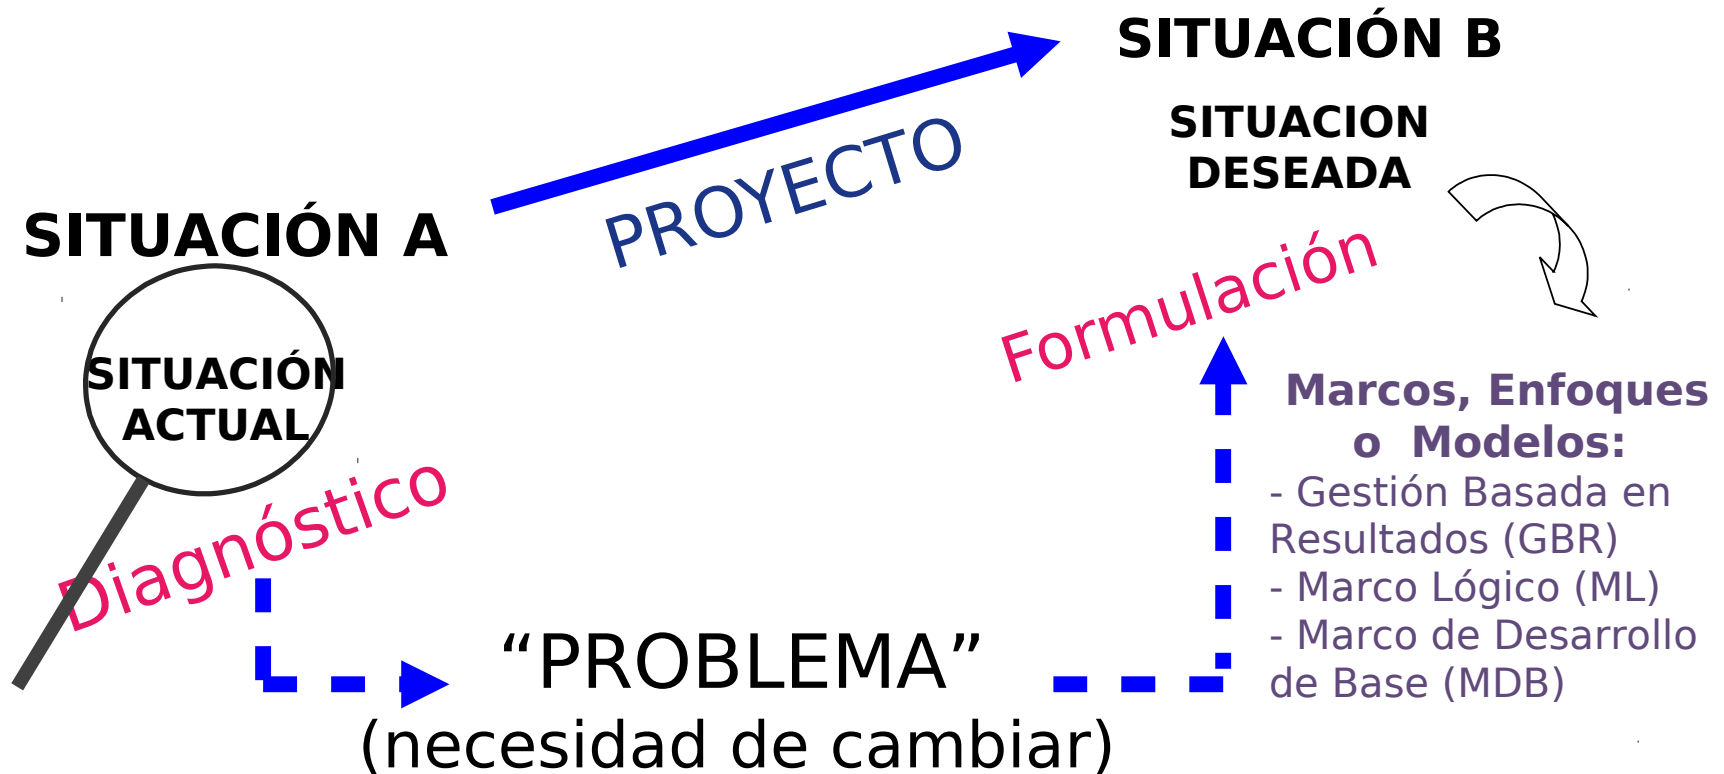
SITUACIÓN B

SITUACION DESEADA

PROYECTO

SITUACIÓN A

SITUACIÓN ACTUAL

Formulación

Marcos, Enfoques o Modelos:
- Gestión Basada en Resultados (GBR)
- Marco Lógico (ML)
- Marco de Desarrollo de Base (MDB)

Diagnóstico

“PROBLEMA”
(necesidad de cambiar)